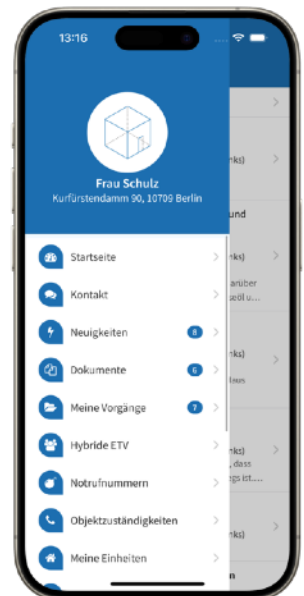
13:16

Frau Schulz
Kurfürstendamm 90, 10709 Berlin

Startseite
Kontakt
Neuigkeiten 8
Dokumente 6
Meine Vorgänge 7
Hybride ETV
Notrufnummern
Objektzuständigkeiten
Meine Einheiten

nks)
und
nks)
arüber
seöl u...
nks)
laus
nks)
, dass
ngs ist....
nks)
n